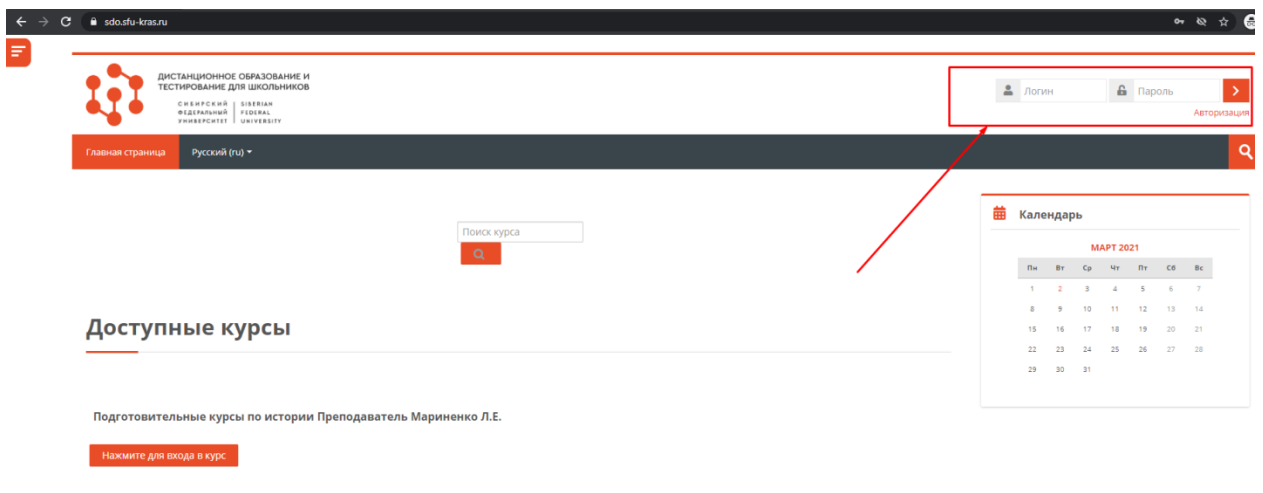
sdo.sfu-kras.ru

ДИСТАНЦИОННОЕ ОБРАЗОВАНИЕ И ТЕСТИРОВАНИЕ ДЛЯ ШКОЛЬНИКОВ

СИБИРСКИЙ ФЕДЕРАЛЬНЫЙ УНИВЕРСИТЕТ | SIBERIAN FEDERAL UNIVERSITY

Логин
Пароль
Авторизация

Главная страница
Русский (ru)

Поиск курса

Календарь

МАРТ 2021

| Пн | Вт | Ср | Чт | Пт | Сб | Вс |
|---|---|---|---|---|---|---|
| 1 | 2 | 3 | 4 | 5 | 6 | 7 |
| 8 | 9 | 10 | 11 | 12 | 13 | 14 |
| 15 | 16 | 17 | 18 | 19 | 20 | 21 |
| 22 | 23 | 24 | 25 | 26 | 27 | 28 |
| 29 | 30 | 31 | | | | |

Доступные курсы

Подготовительные курсы по истории Преподаватель Мариненко Л.Е.

Нажмите для входа в курс